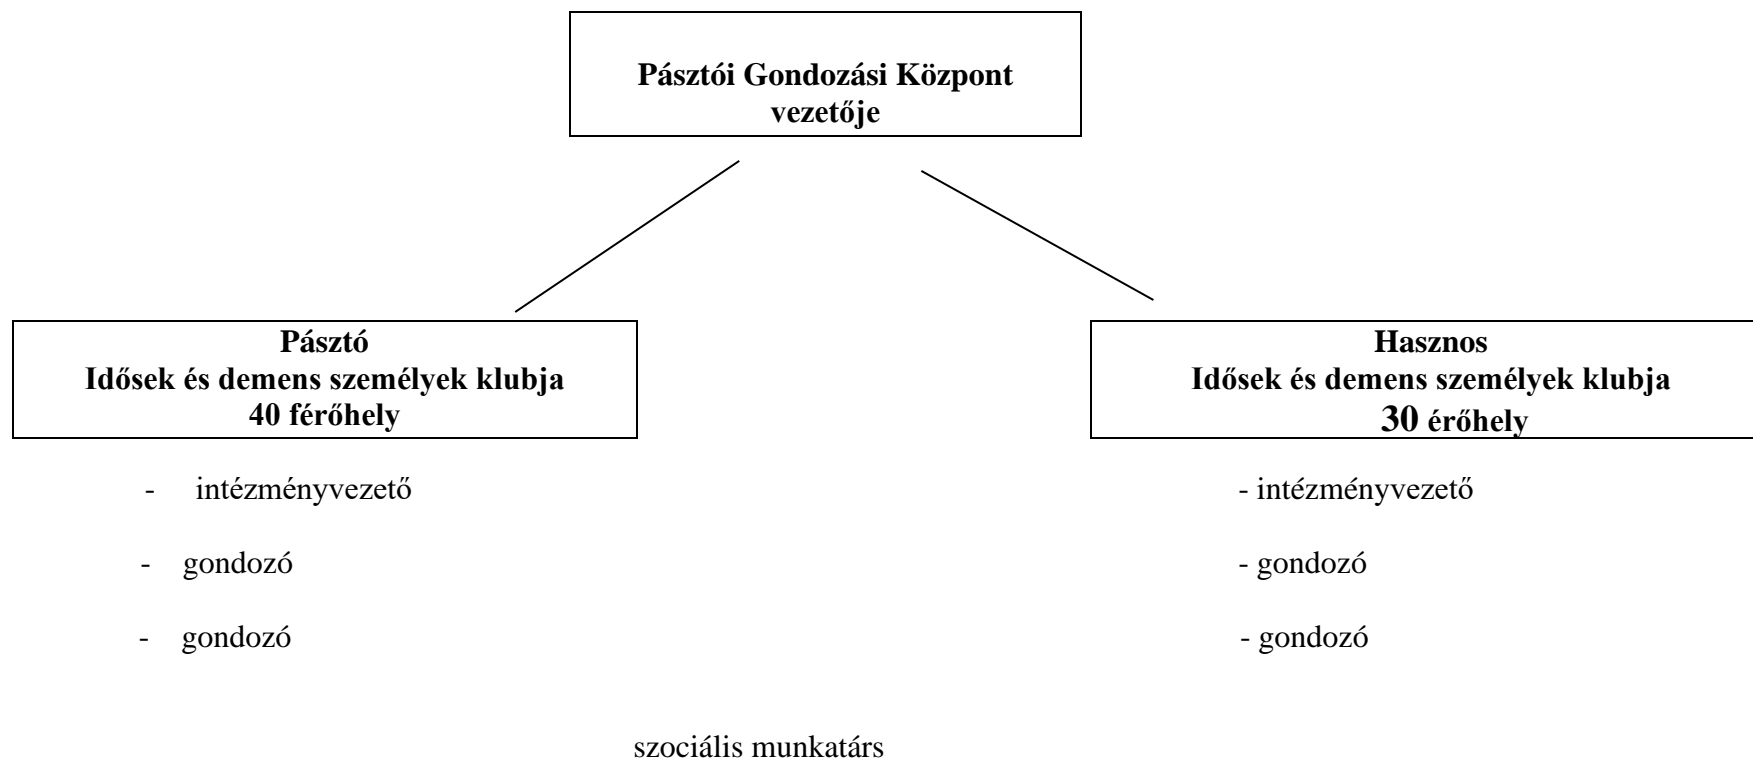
Pásztói Gondozási Központ vezetője

Pásztó
Idősek és demens személyek klubja
40 férőhely

Hasznos
Idősek és demens személyek klubja
30 érőhely

- intézményvezető

- gondozó

- gondozó

- intézményvezető

- gondozó

- gondozó

szociális munkatárs